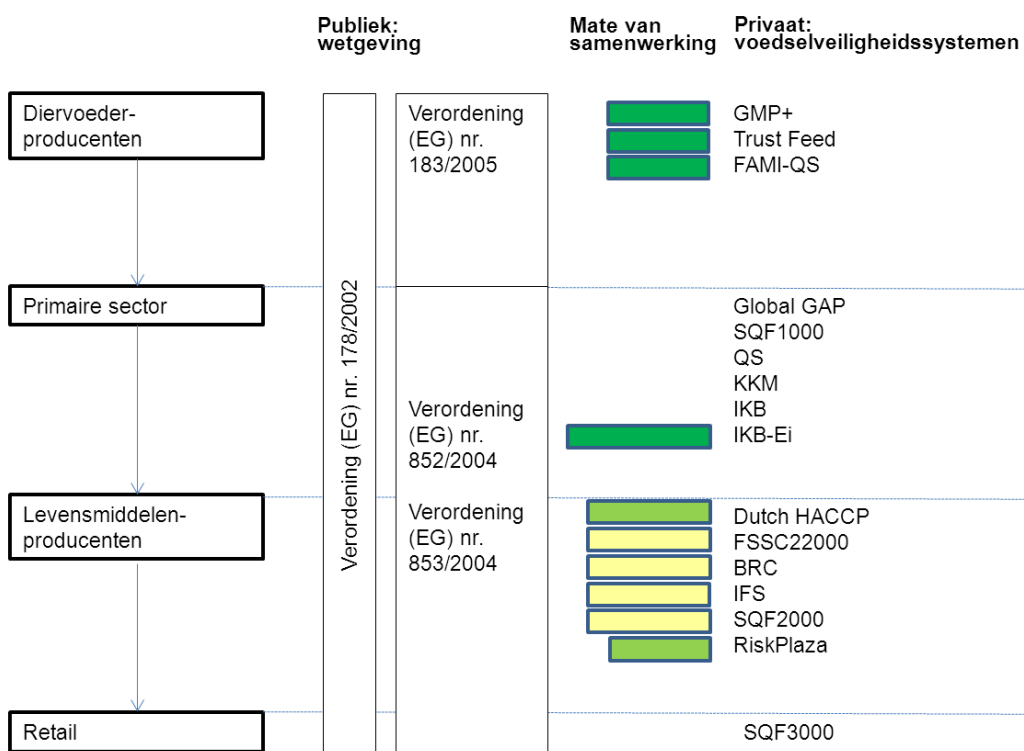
Publiek: wetgeving

Mate van samenwerking

Privaat: voedselveiligheidssystemen

Diervoederproducenten

Verordening (EG) nr. 183/2005

GMP+
Trust Feed
FAMI-QS

Verordening (EG) nr. 178/2002

Primaire sector

Global GAP
SQF1000
QS
KKM
IKB
IKB-Ei

Verordening (EG) nr. 852/2004

Levensmiddelenproducenten

Verordening (EG) nr. 853/2004

Dutch HACCP
FSSC22000
BRC
IFS
SQF2000
RiskPlaza

Retail

SQF3000